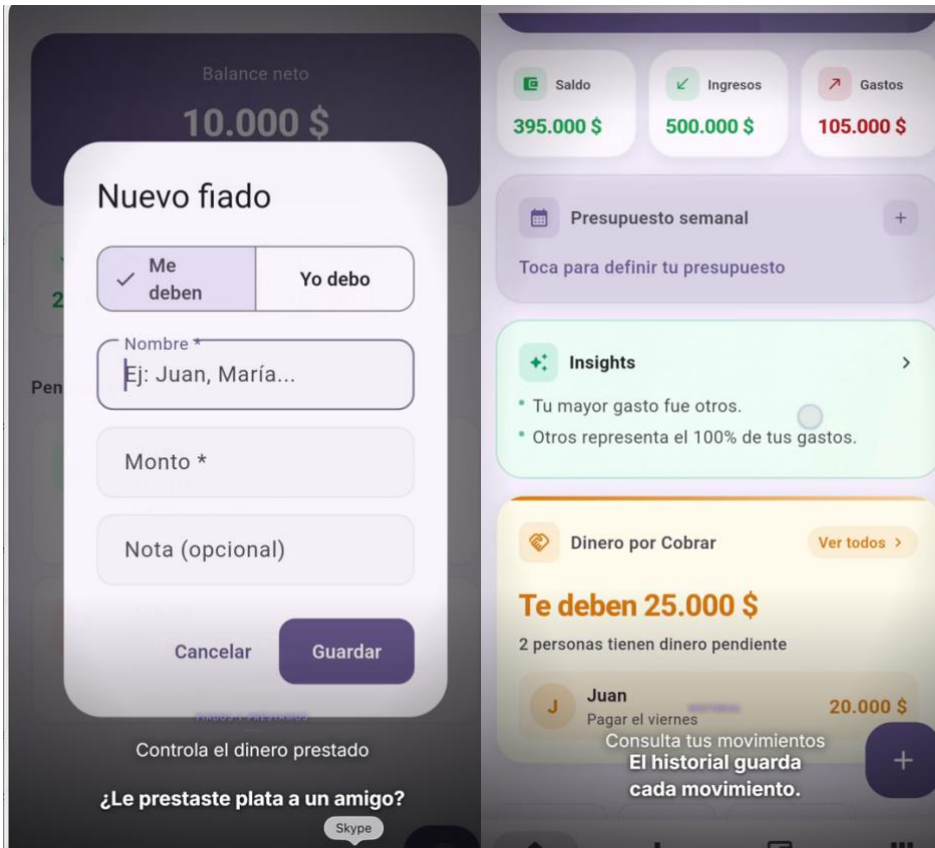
Balance neto

10.000 $

Nuevo fiado

Me deben

Yo debo

Nombre *

Ej: Juan, María...

Monto *

Nota (opcional)

Cancelar

Guardar

Pen

2

Controla el dinero prestado

¿Le prestaste plata a un amigo?

Skype

Saldo
395.000 $

Ingresos
500.000 $

Gastos
105.000 $

Presupuesto semanal

+

Toca para definir tu presupuesto

Insights

>

• Tu mayor gasto fue otros.
• Otros representa el 100% de tus gastos.

Dinero por Cobrar

Ver todos >

Te deben 25.000 $

2 personas tienen dinero pendiente

J

Juan
Pagar el viernes

20.000 $

Consulta tus movimientos

El historial guarda cada movimiento.

+